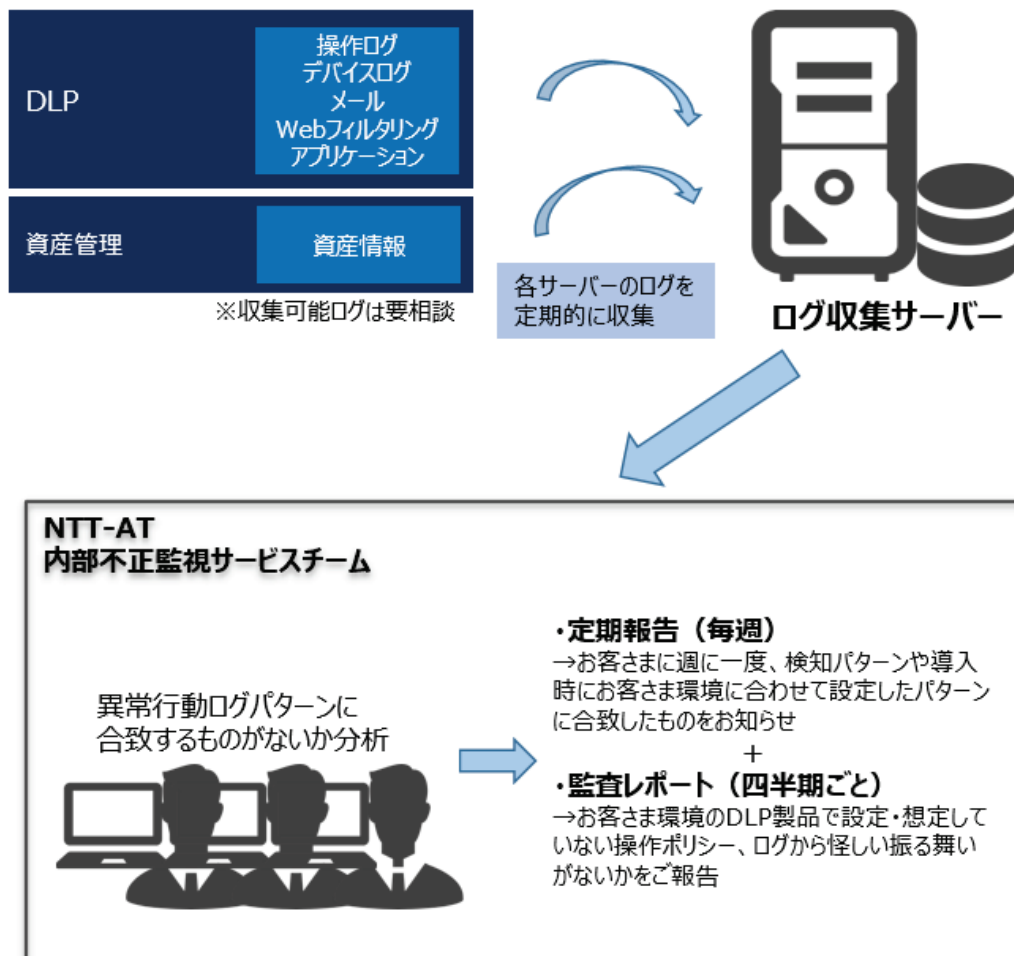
DLP

操作ログ
デバイスログ
メール
Webフィルタリング
アプリケーション

資産管理

資産情報

※収集可能ログは要相談

各サーバーのログを定期的に収集

ログ収集サーバー

NTT-AT
内部不正監視サービスチーム

異常行動ログパターンに合致するものがないか分析

・定期報告（毎週）
→お客さまに週に一度、検知パターンや導入時にお客さま環境に合わせて設定したパターンに合致したものをお知らせ
＋
・監査レポート（四半期ごと）
→お客さま環境のDLP製品で設定・想定していない操作ポリシー、ログから怪しい振る舞いがないかをご報告